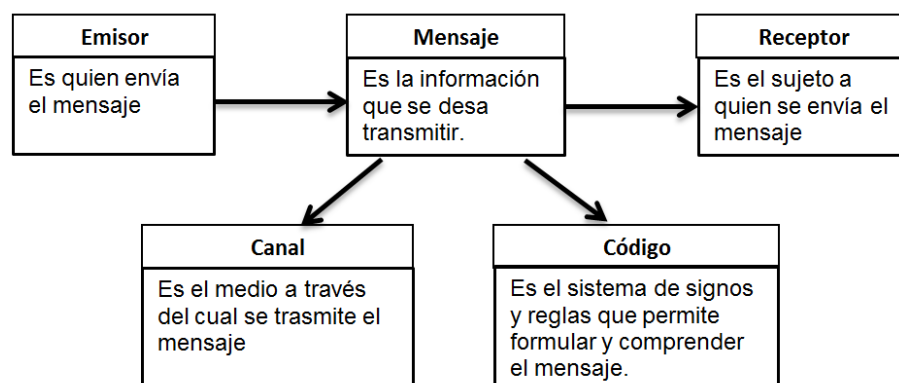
Emisor

Es quien envía el mensaje

Mensaje

Es la información que se desa transmitir.

Receptor

Es el sujeto a quien se envía el mensaje

Canal

Es el medio a través del cual se trasmite el mensaje

Código

Es el sistema de signos y reglas que permite formular y comprender el mensaje.